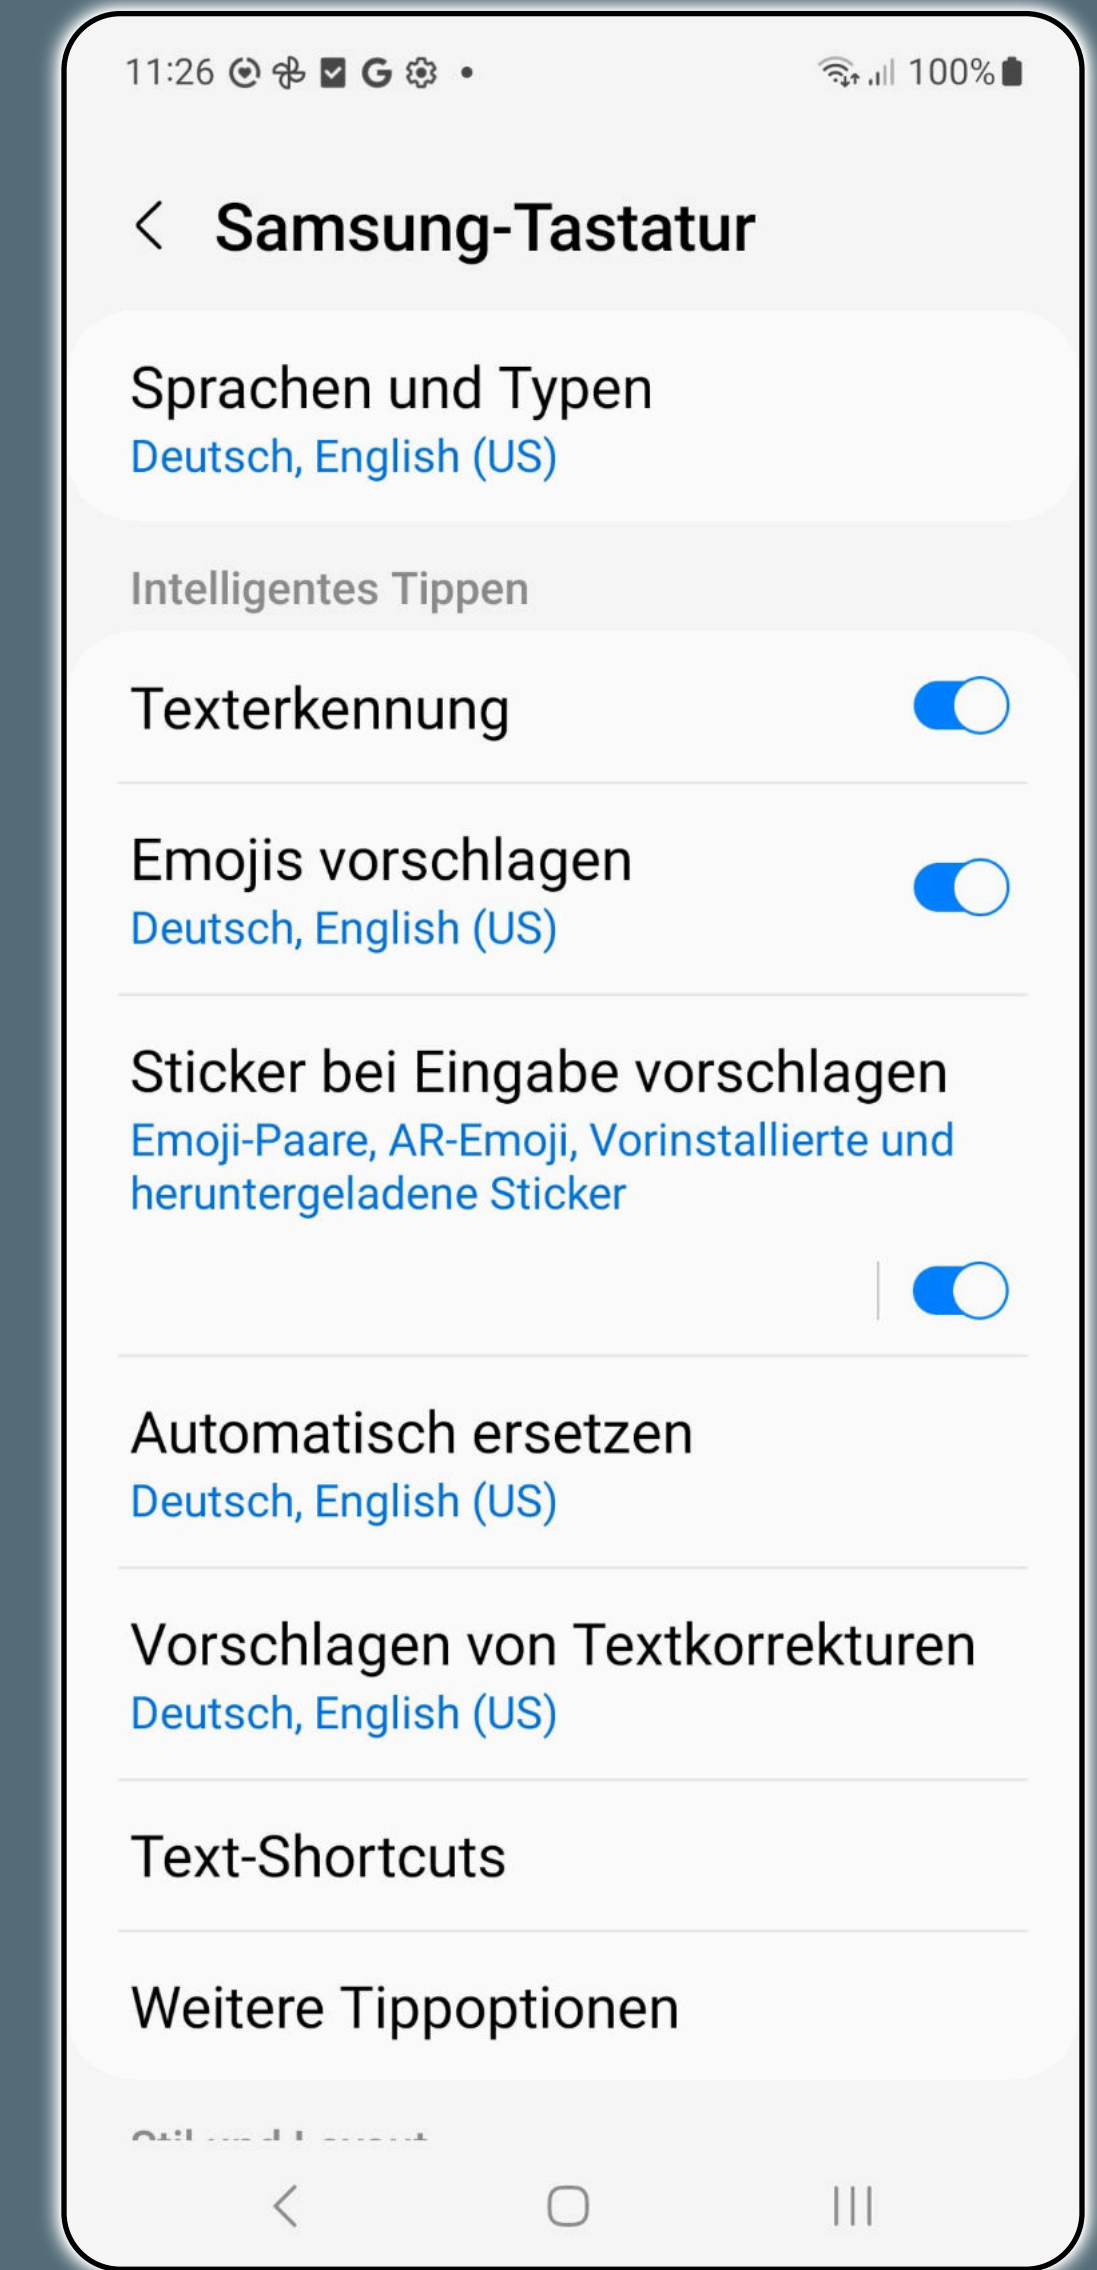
11:26 G •

100%

Samsung-Tastatur

Sprachen und Typen
Deutsch, English (US)

Intelligentes Tippen

Texterkennung

Emojis vorschlagen
Deutsch, English (US)

Sticker bei Eingabe vorschlagen
Emoji-Paare, AR-Emoji, Vorinstallierte und heruntergeladene Sticker

Automatisch ersetzen
Deutsch, English (US)

Vorschlagen von Textkorrekturen
Deutsch, English (US)

Text-Shortcuts

Weitere Tippoptionen

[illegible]